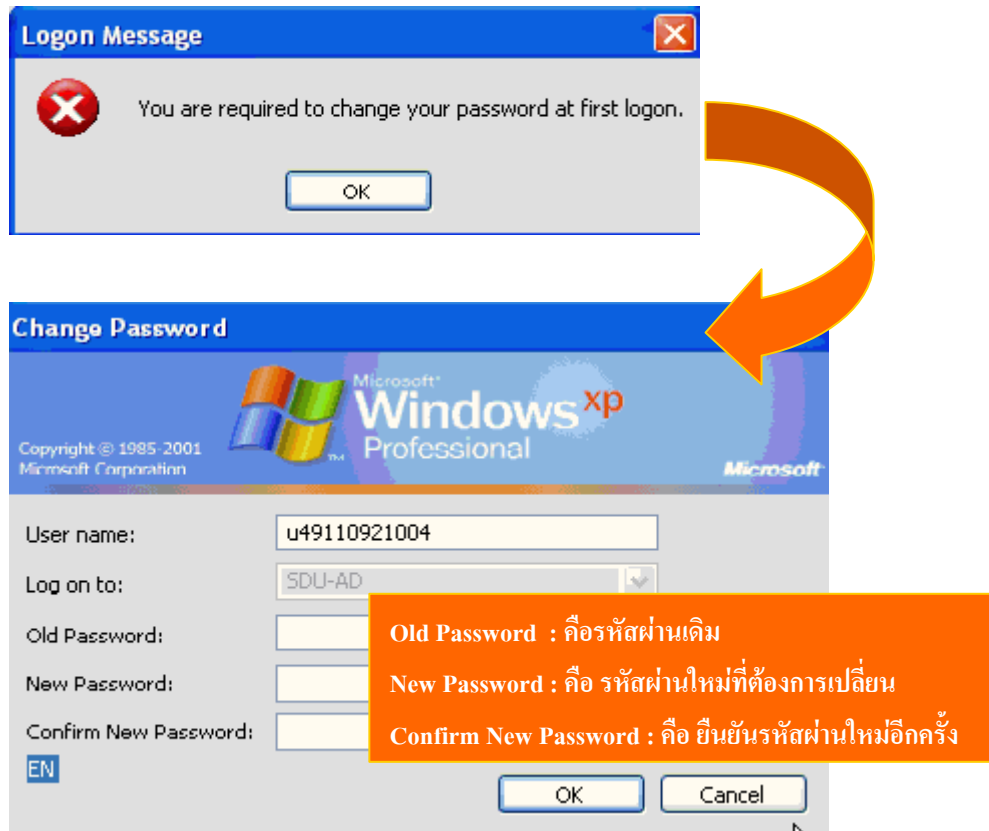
Logon Message

You are required to change your password at first logon.

OK

Change Password

Microsoft Windows xp Professional

Copyright © 1985-2001 Microsoft Corporation

Microsoft

User name: u49110921004

Log on to: SDU-AD

Old Password:

New Password:

Confirm New Password:

EN

Old Password : คือรหัสผ่านเดิม

New Password : คือ รหัสผ่านใหม่ที่ต้องการเปลี่ยน

Confirm New Password : คือ ยืนยันรหัสผ่านใหม่อีกครั้ง

OK

Cancel